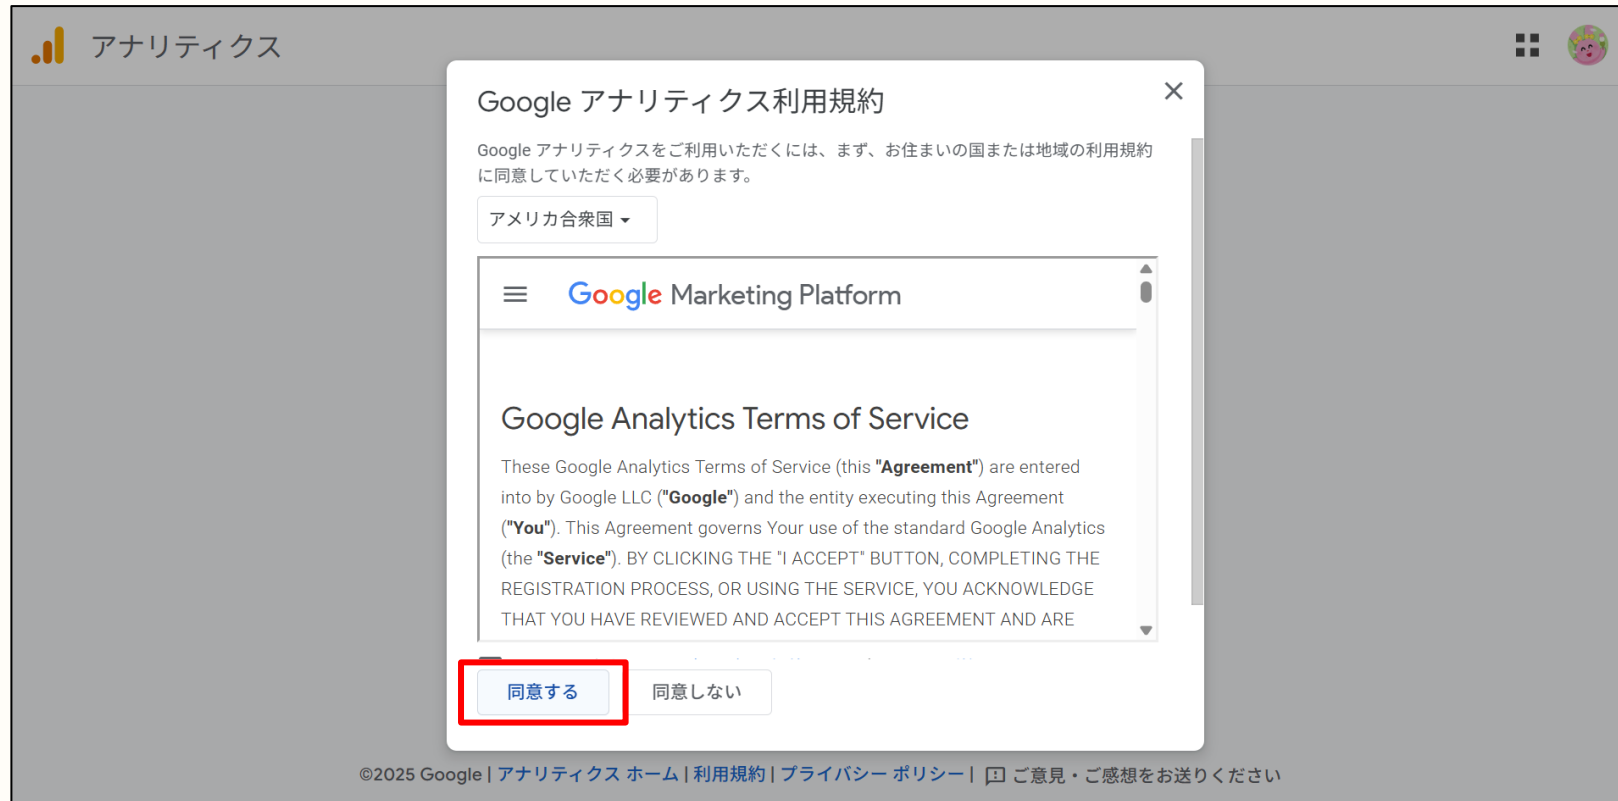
アナリティクス

Google アナリティクス利用規約

Google アナリティクスをご利用いただくには、まず、お住まいの国または地域の利用規約に同意していただく必要があります。

アメリカ合衆国

Google Marketing Platform

Google Analytics Terms of Service

These Google Analytics Terms of Service (this **"Agreement"**) are entered into by Google LLC (**"Google"**) and the entity executing this Agreement (**"You"**). This Agreement governs Your use of the standard Google Analytics (the **"Service"**). BY CLICKING THE "I ACCEPT" BUTTON, COMPLETING THE REGISTRATION PROCESS, OR USING THE SERVICE, YOU ACKNOWLEDGE THAT YOU HAVE REVIEWED AND ACCEPT THIS AGREEMENT AND ARE

同意する　同意しない

©2025 Google | アナリティクス ホーム | 利用規約 | プライバシー ポリシー | ご意見・ご感想をお送りください